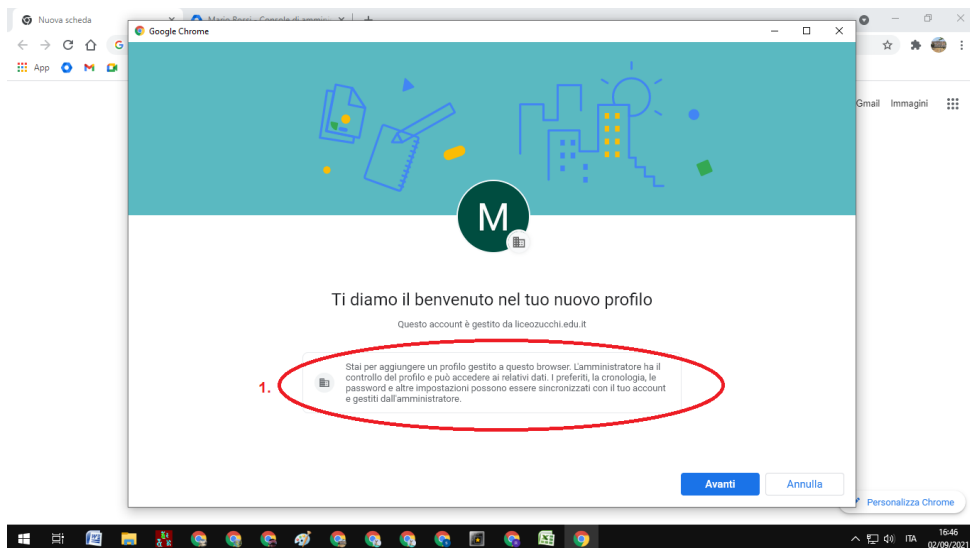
Nuova scheda
Mario Rossi - Console di ammin
App
Gmail Immagini
Google Chrome
M
Ti diamo il benvenuto nel tuo nuovo profilo
Questo account è gestito da liceozucchi.edu.it
1.
Stai per aggiungere un profilo gestito a questo browser. L'amministratore ha il controllo del profilo e può accedere ai relativi dati. I preferiti, la cronologia, le password e altre impostazioni possono essere sincronizzati con il tuo account e gestiti dall'amministratore.
Avanti
Annulla
Personalizza Chrome
ITA
16:46
02/09/2021